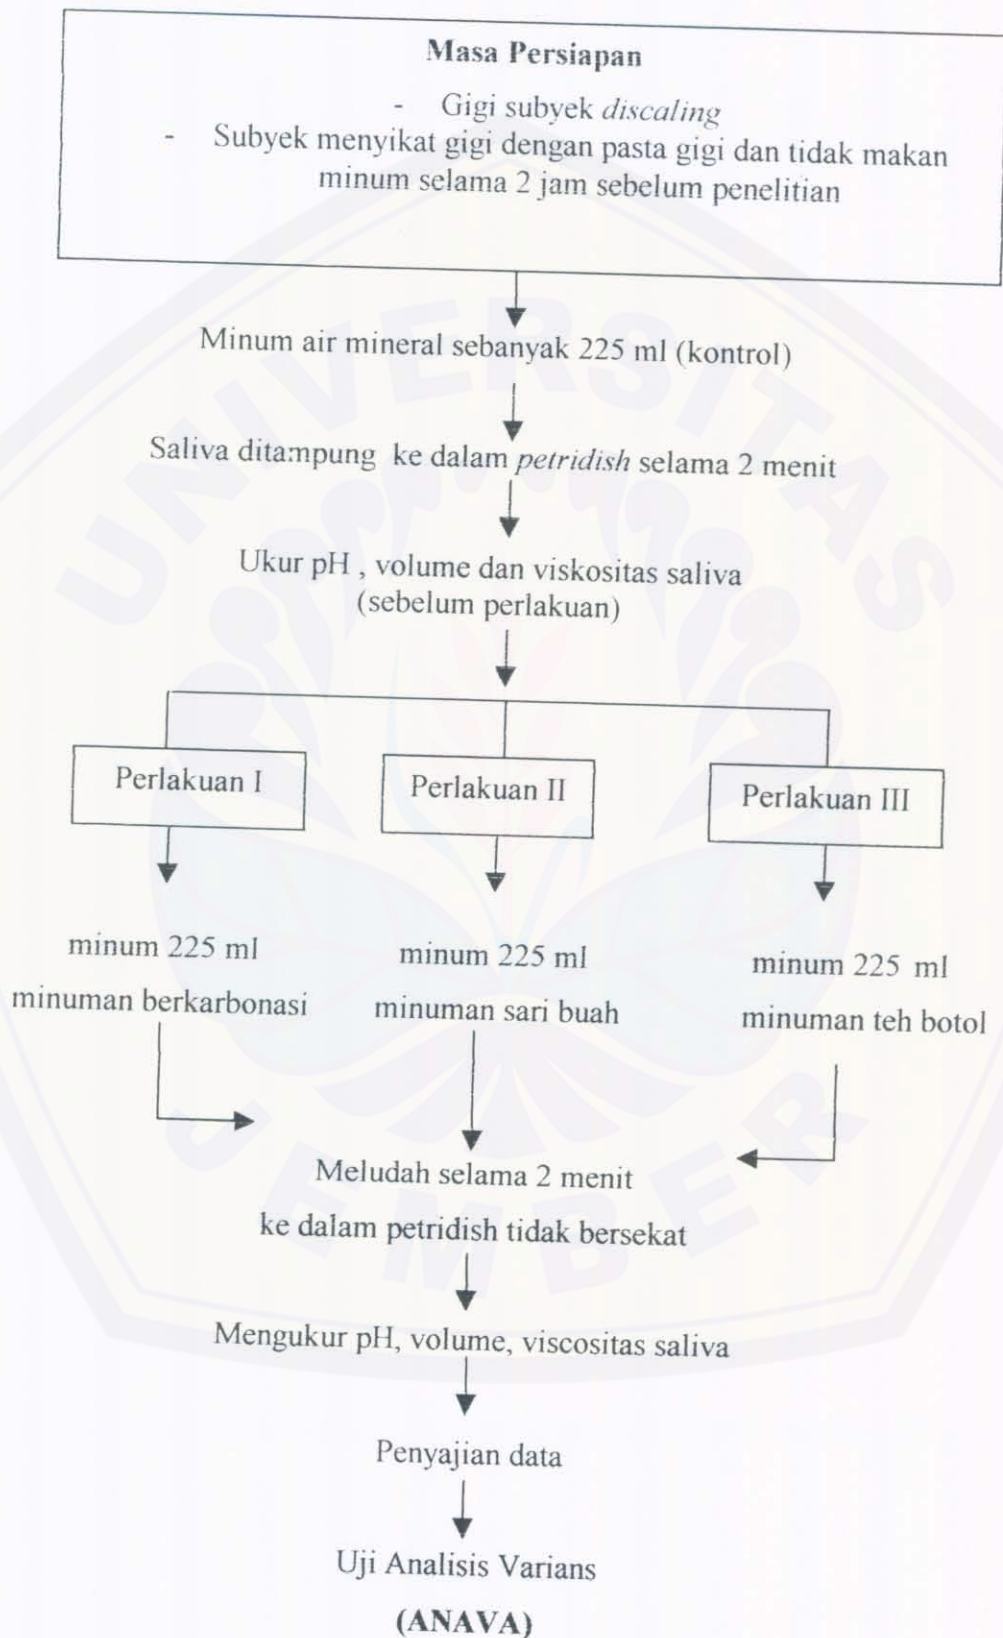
Masa Persiapan

- Gigi subyek discaling
- Subyek menyikat gigi dengan pasta gigi dan tidak makan minum selama 2 jam sebelum penelitian

Minum air mineral sebanyak 225 ml (kontrol)

Saliva ditampung ke dalam petridish selama 2 menit

Ukur pH , volume dan viskositas saliva (sebelum perlakuan)

Perlakuan I

Perlakuan II

Perlakuan III

minum 225 ml minuman berkarbonasi

minum 225 ml minuman sari buah

minum 225 ml minuman teh botol

Meludah selama 2 menit ke dalam petridish tidak bersekat

Mengukur pH, volume, viscositas saliva

Penyajian data

Uji Analisis Varians (ANAVA)